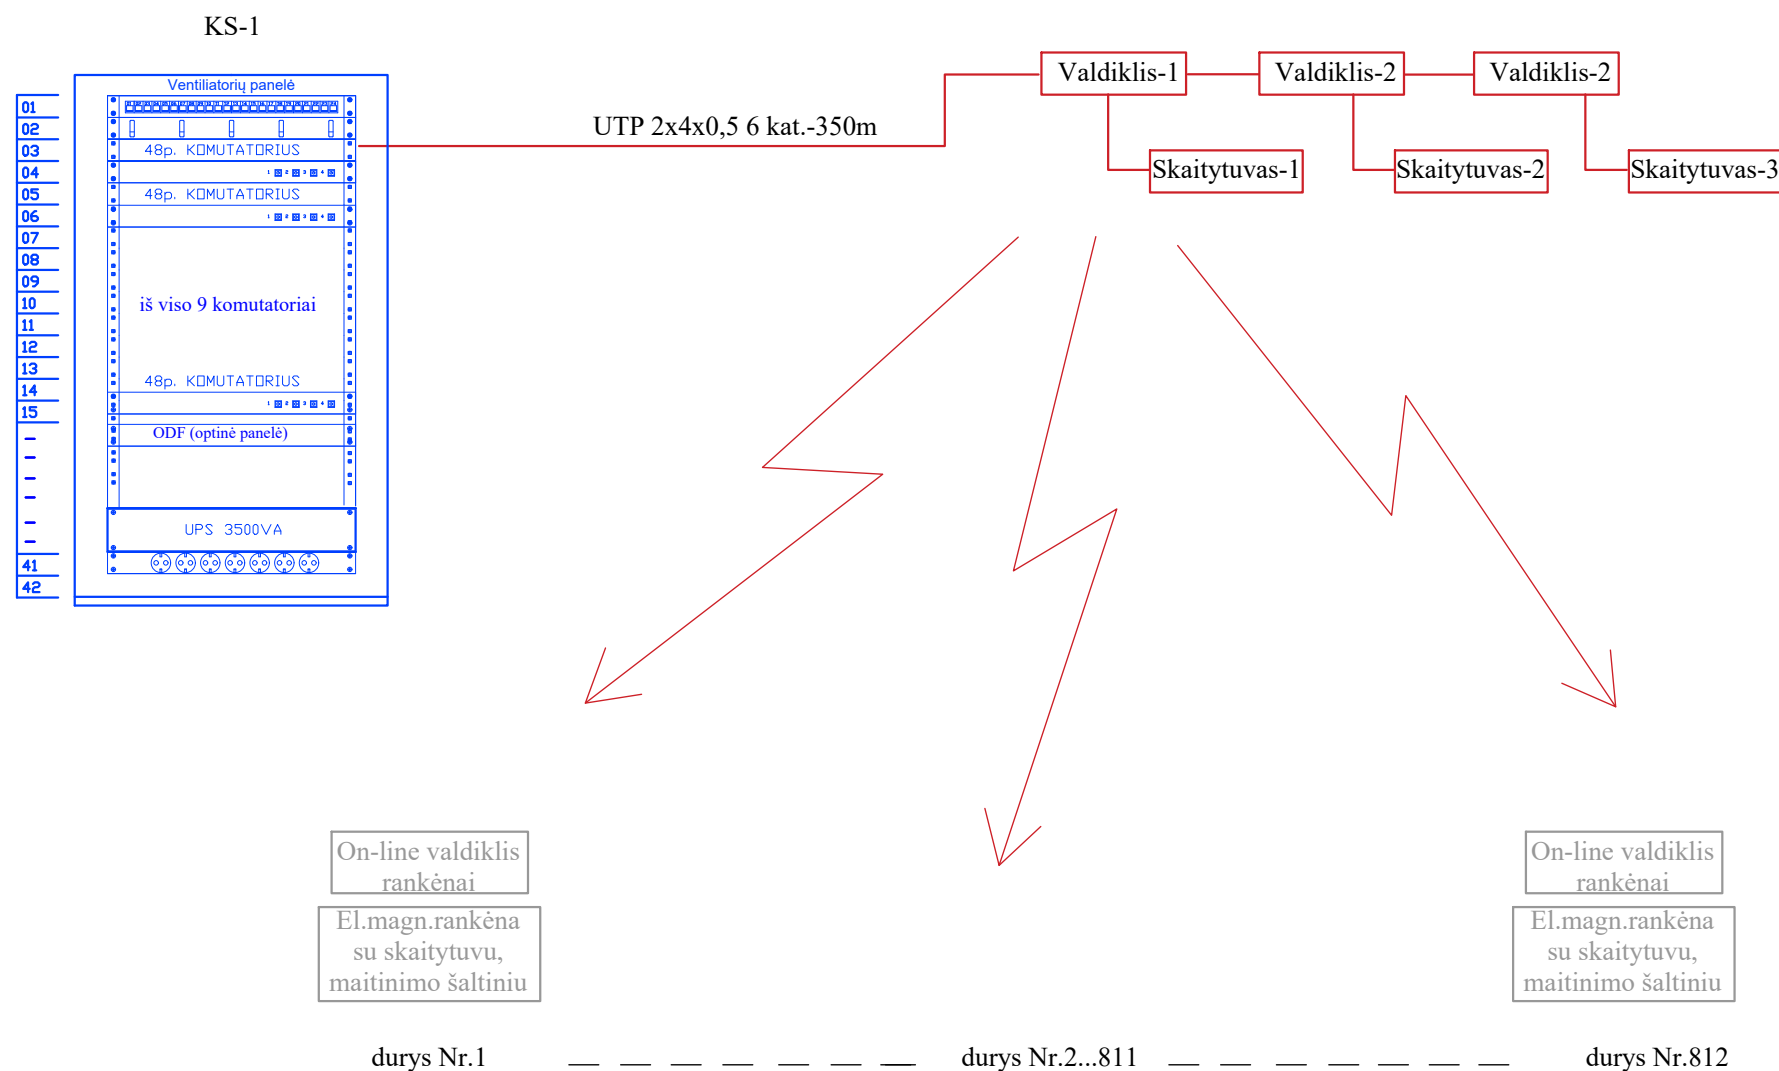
KS-1

Ventiliatorių panelė

01
02
03
04
05
06
07
08
09
10
11
12
13
14
15
41
42

48p. KOMUTATORIUS
1 2 3 4
48p. KOMUTATORIUS
1 2 3 4
iš viso 9 komutatoriai
48p. KOMUTATORIUS
1 2 3 4
ODF (optinė panelė)
UPS 3500VA

UTP 2x4x0,5 6 kat.-350m

Valdiklis-1
Valdiklis-2
Valdiklis-2
Skaitytuvas-1
Skaitytuvas-2
Skaitytuvas-3

On-line valdiklis rankėnai
El.magn.rankėna su skaitytuvu, maitinimo šaltiniu

On-line valdiklis rankėnai
El.magn.rankėna su skaitytuvu, maitinimo šaltiniu

durys Nr.1 durys Nr.2...811 durys Nr.812